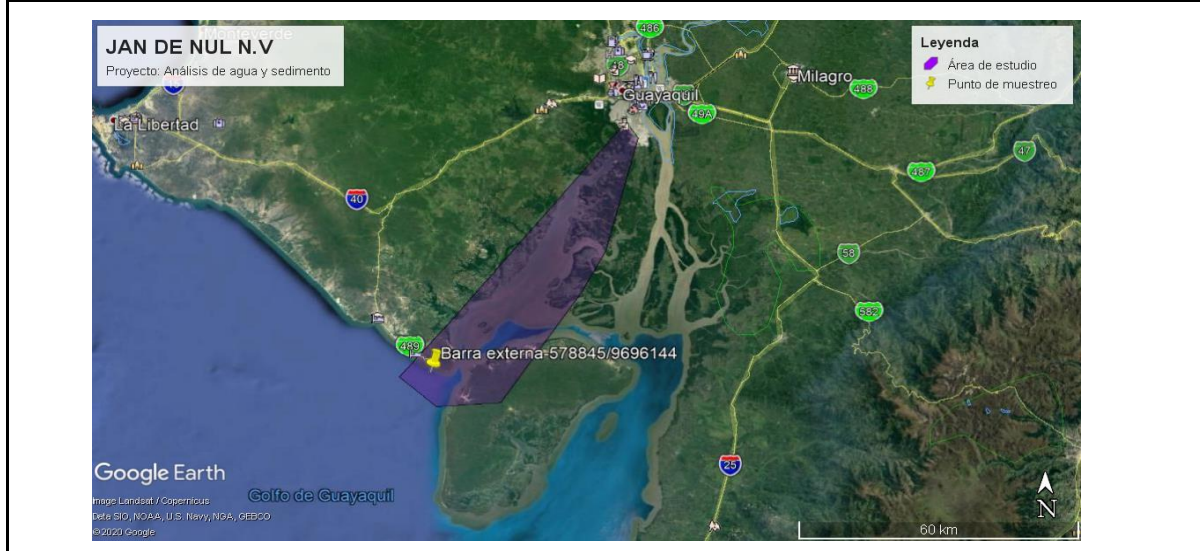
JAN DE NUL N.V
Proyecto: Análisis de agua y sedimento

Leyenda
Área de estudio
Punto de muestreo

Monteverde
486
Guayaquil
Milagro
488
La Libertad
49A
47
487
40
58
582
489
Barra externa-578845/9696144
25
Google Earth
Image Landsat / Copernicus
Data SIO, NOAA, U.S. Navy, NGA, GEBCO
©2020 Google
Golfo de Guayaquil
N
60 km